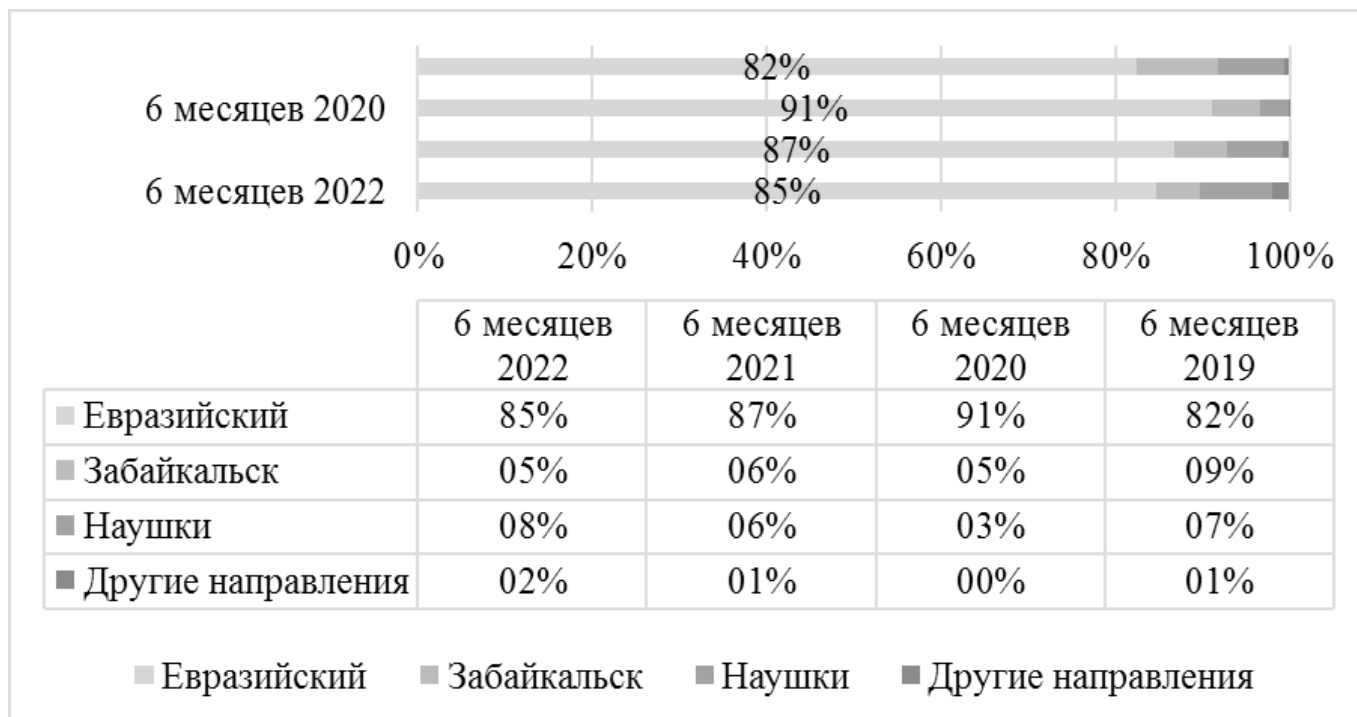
82%
6 месяцев 2020
91%
87%
6 месяцев 2022
85%

0% 20% 40% 60% 80% 100%

| | 6 месяцев 2022 | 6 месяцев 2021 | 6 месяцев 2020 | 6 месяцев 2019 |
|---|---|---|---|---|
| Евразийский | 85% | 87% | 91% | 82% |
| Забайкальск | 05% | 06% | 05% | 09% |
| Наушки | 08% | 06% | 03% | 07% |
| Другие направления | 02% | 01% | 00% | 01% |

Евразийский Забайкальск Наушки Другие направления